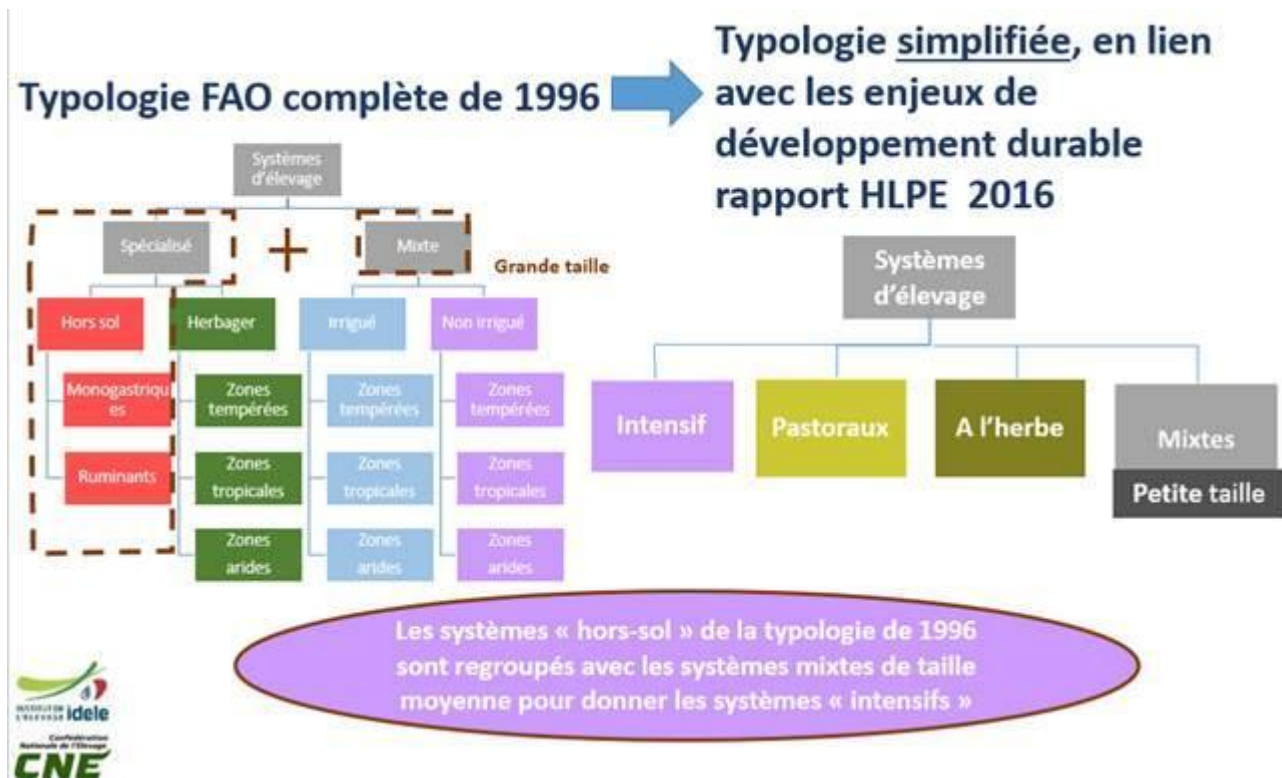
Typologie FAO complète de 1996

Typologie simplifiée, en lien avec les enjeux de développement durable rapport HLPE 2016

Systèmes d'élevage

Spécialisé

+

Mixte

Grande taille

Hors sol

Herbager

Irrigué

Non irrigué

Monogastriques

Ruminants

Zones tempérées

Zones tropicales

Zones arides

Zones tempérées

Zones tropicales

Zones arides

Zones tempérées

Zones tropicales

Zones arides

Systèmes d'élevage

Intensif

Pastoraux

A l'herbe

Mixtes

Petite taille

Les systèmes « hors-sol » de la typologie de 1996 sont regroupés avec les systèmes mixtes de taille moyenne pour donner les systèmes « intensifs »

INSTITUT DE L'ÉLEVAGE idele

Confédération Nationale de l'Élevage

CNE